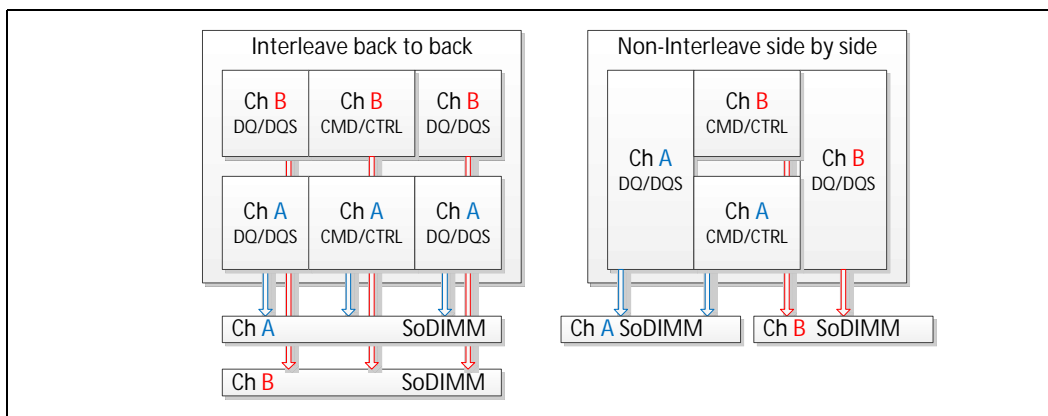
Interleave back to back

Ch B
DQ/DQS

Ch B
CMD/CTRL

Ch B
DQ/DQS

Ch A
DQ/DQS

Ch A
CMD/CTRL

Ch A
DQ/DQS

Ch A SoDIMM

Ch B SoDIMM

Non-Interleave side by side

Ch A
DQ/DQS

Ch B
CMD/CTRL

Ch A
CMD/CTRL

Ch B
DQ/DQS

Ch A SoDIMM

Ch B SoDIMM